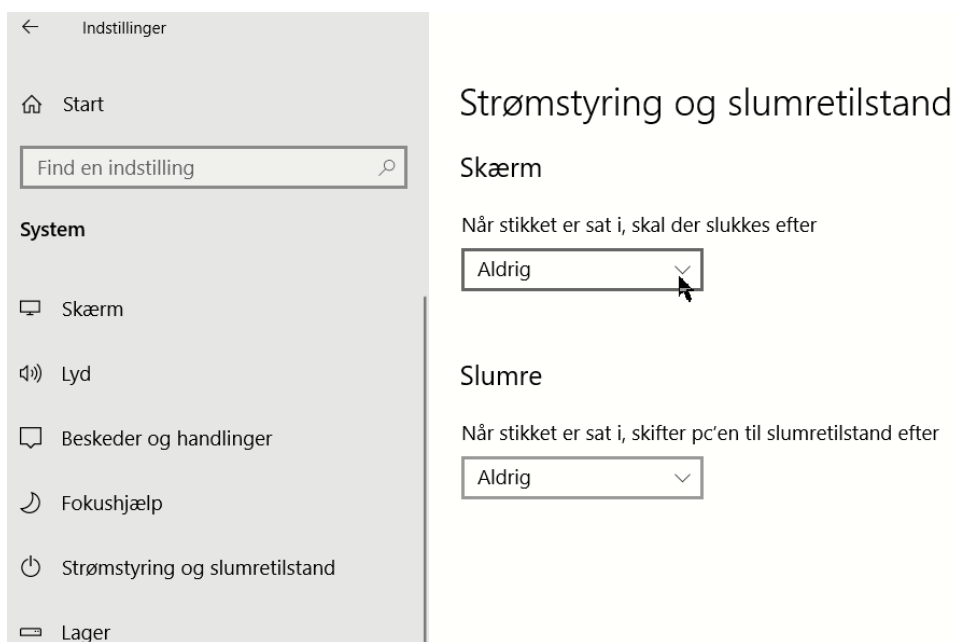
Indstillinger

Start

Find en indstilling

System

Skærm

Lyd

Beskeder og handlinger

Fokushjælp

Strømstyring og slumretilstand

Lager

Strømstyring og slumretilstand

Skærm

Når stikket er sat i, skal der slukkes efter

Aldrig

Slumre

Når stikket er sat i, skifter pc'en til slumretilstand efter

Aldrig